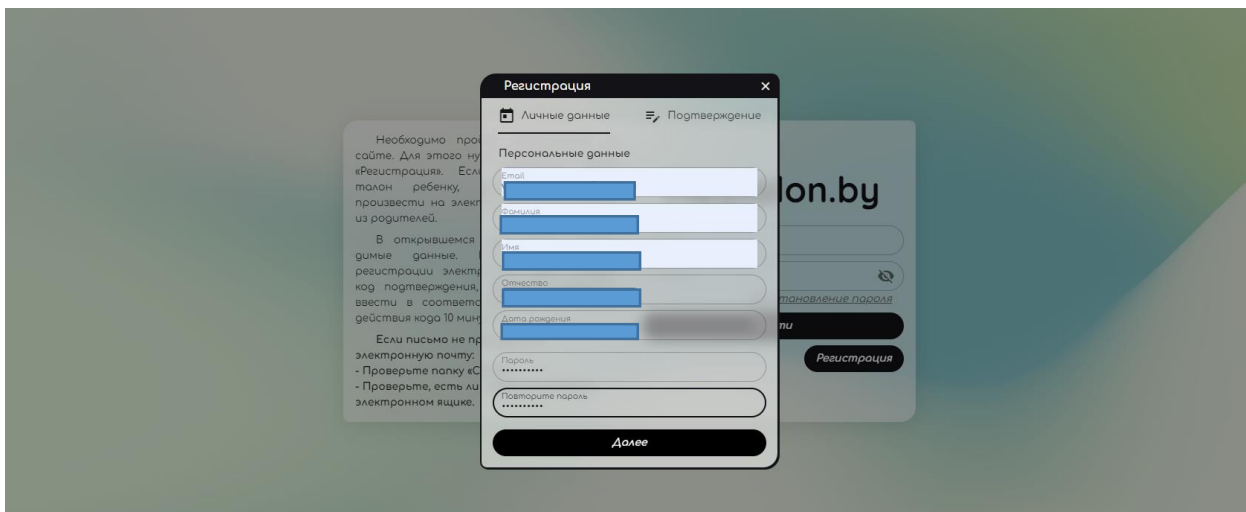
Регистрация
×

Личные данные
Подтверждение

Персональные данные

Email
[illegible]

Фамилия
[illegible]

Имя
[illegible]

Отчество
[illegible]

Дата рождения
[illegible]

Пароль
••••••••••

Повторите пароль
••••••••••

Далее

Необходимо про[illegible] сайте. Для этого ну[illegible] «Регистрация». Есл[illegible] талон ребенку, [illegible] произвести на элект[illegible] из родителей.

В открывшемся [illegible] димые данные. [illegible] регистрации электр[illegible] код подтверждения, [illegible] ввести в соответ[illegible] действия кода 10 мин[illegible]

Если письмо не п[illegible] электронную почту:
- Проверьте папку «С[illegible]
- Проверьте, есть ли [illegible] электронном ящике.

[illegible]lon.by

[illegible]тановление пароля

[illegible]ти

Регистрация